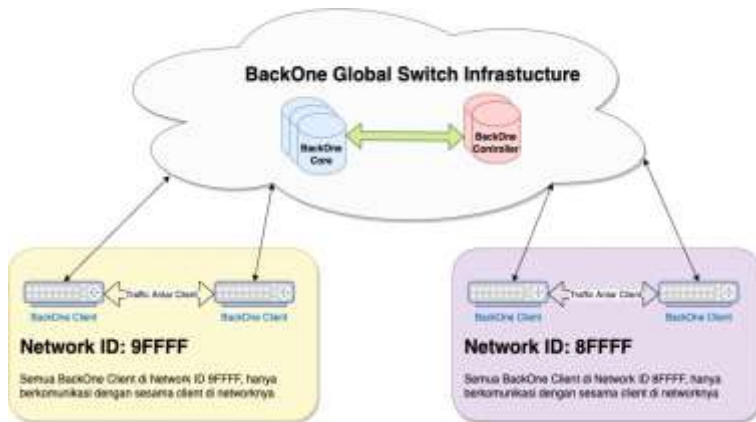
BackOne Global Switch Infrastucture

BackOne Core

BackOne Controller

BackOne Client

Traffic Antar Client

BackOne Client

Network ID: 9FFFF

Semua BackOne Client di Network ID 9FFFF, hanya berkomunikasi dengan sesama client di networknya

BackOne Client

Traffic Antar Client

BackOne Client

Network ID: 8FFFF

Semua BackOne Client di Network ID 8FFFF, hanya berkomunikasi dengan sesama client di networknya